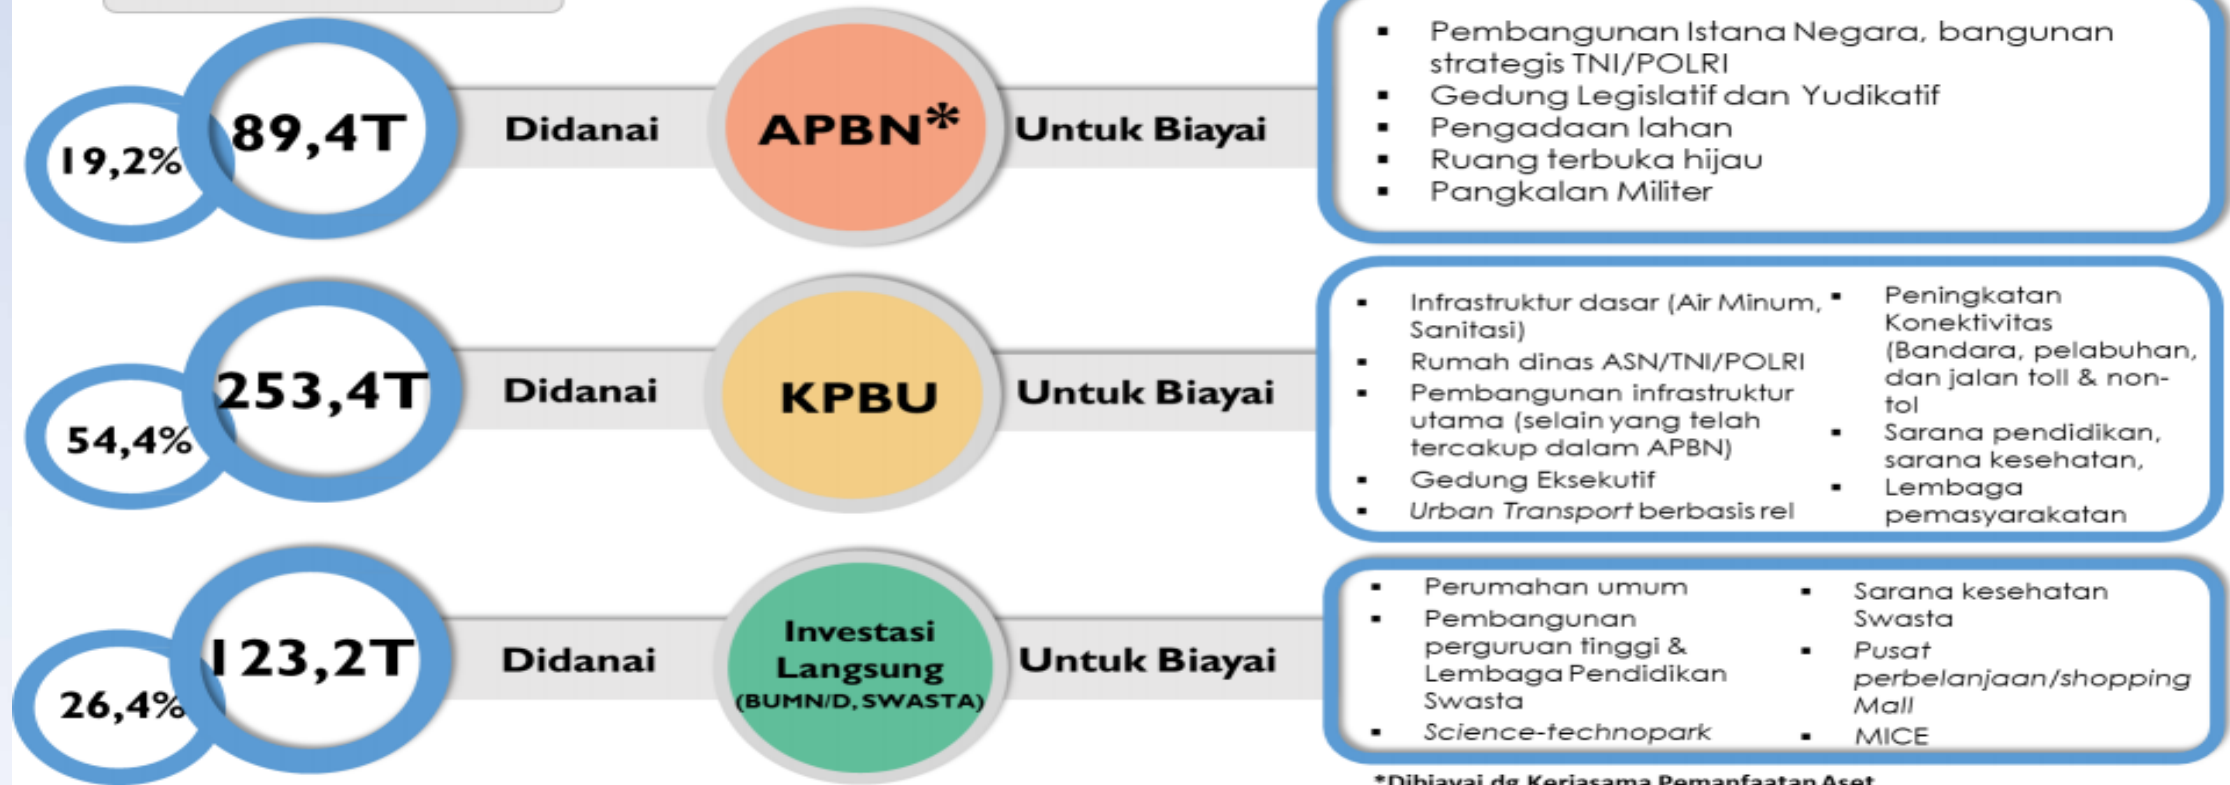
19,2%

89,4T

Didanai

APBN*

Untuk Biayai

- Pembangunan Istana Negara, bangunan strategis TNI/POLRI
- Gedung Legislatif dan Yudikatif
- Pengadaan lahan
- Ruang terbuka hijau
- Pangkalan Militer

54,4%

253,4T

Didanai

KPBU

Untuk Biayai

- Infrastruktur dasar (Air Minum, Sanitasi)
- Rumah dinas ASN/TNI/POLRI
- Pembangunan infrastruktur utama (selain yang telah tercakup dalam APBN)
- Gedung Eksekutif
- *Urban Transport* berbasis rel

- Peningkatan Konektivitas (Bandara, pelabuhan, dan jalan toll & non-tol
- Sarana pendidikan, sarana kesehatan,
- Lembaga pemasyarakatan

26,4%

123,2T

Didanai

Investasi Langsung (BUMN/D, SWASTA)

Untuk Biayai

- Perumahan umum
- Pembangunan perguruan tinggi & Lembaga Pendidikan Swasta
- *Science-technopark*

- Sarana kesehatan Swasta
- *Pusat perbelanjaan/shopping Mall*
- MICE

*Dibiayai dg Kerjasama Pemanfaatan Aset